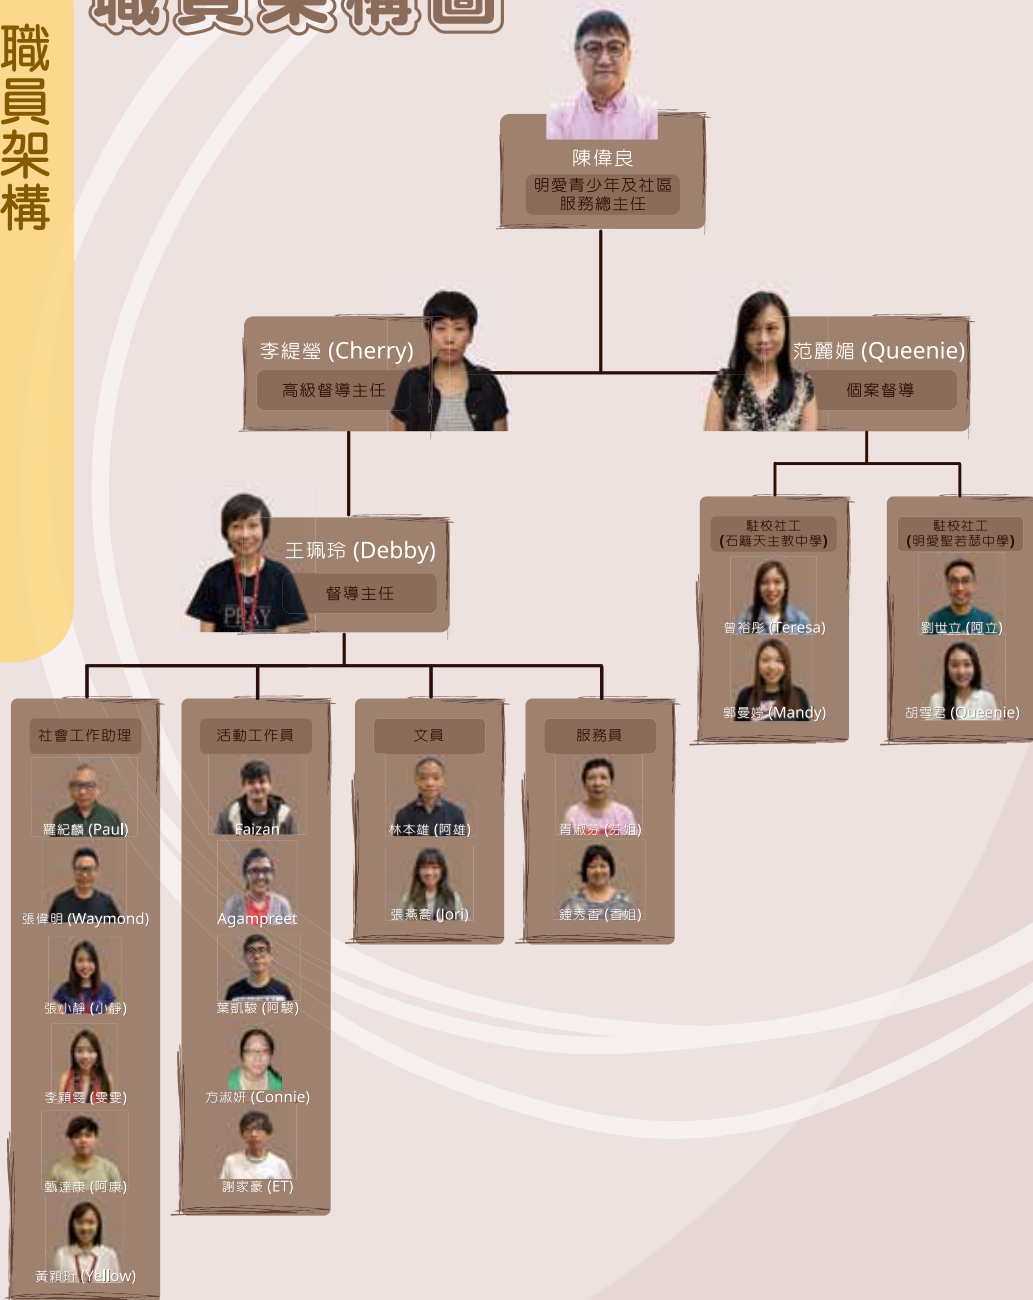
職員架構

職員架構圖

陳偉良
明愛青少年及社區服務總主任

李緹瑩 (Cherry)
高級督導主任

范麗媚 (Queenie)
個案督導

王珮玲 (Debby)
督導主任

駐校社工
(石籬天主教中學)
曾裕彤 (Teresa)
郭曼婷 (Mandy)

駐校社工
(明愛聖若瑟中學)
劉世立 (阿立)
胡雯君 (Queenie)

社會工作助理
羅紀麟 (Paul)
張偉明 (Waymond)
張小靜 (小靜)
李穎雯 (雯雯)
甄達康 (阿康)
黃穎珩 (Yellow)

活動工作員
Faizan
Agampreet
葉凱駿 (阿駿)
方淑妍 (Connie)
謝家豪 (ET)

文員
林本雄 (阿雄)
張燕喬 (Jori)

服務員
肖淑芬 (芬姐)
鍾秀香 (香姐)